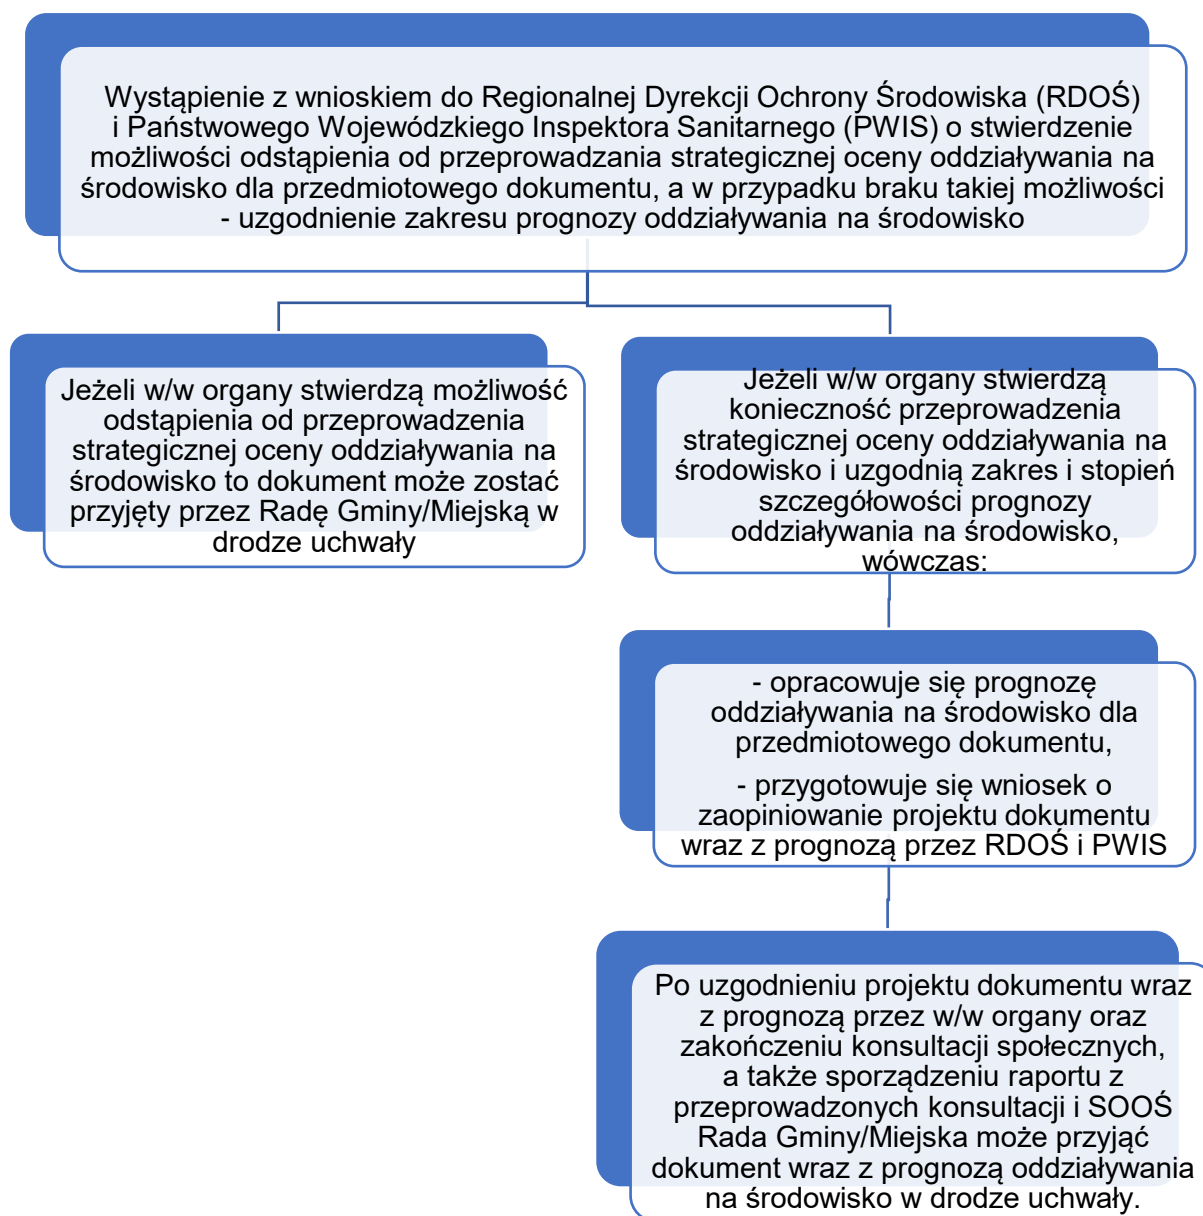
Wystąpienie z wnioskiem do Regionalnej Dyrekcji Ochrony Środowiska (RDOŚ) i Państwowego Wojewódzkiego Inspektora Sanitarnego (PWIS) o stwierdzenie możliwości odstąpienia od przeprowadzania strategicznej oceny oddziaływania na środowisko dla przedmiotowego dokumentu, a w przypadku braku takiej możliwości - uzgodnienie zakresu prognozy oddziaływania na środowisko

Jeżeli w/w organy stwierdzą możliwość odstąpienia od przeprowadzenia strategicznej oceny oddziaływania na środowisko to dokument może zostać przyjęty przez Radę Gminy/Miejską w drodze uchwały

Jeżeli w/w organy stwierdzą konieczność przeprowadzenia strategicznej oceny oddziaływania na środowisko i uzgodnią zakres i stopień szczegółowości prognozy oddziaływania na środowisko, wówczas:

- opracowuje się prognozę oddziaływania na środowisko dla przedmiotowego dokumentu,

- przygotowuje się wniosek o zaopiniowanie projektu dokumentu wraz z prognozą przez RDOŚ i PWIS

Po uzgodnieniu projektu dokumentu wraz z prognozą przez w/w organy oraz zakończeniu konsultacji społecznych, a także sporządzeniu raportu z przeprowadzonych konsultacji i SOOŚ Rada Gminy/Miejska może przyjąć dokument wraz z prognozą oddziaływania na środowisko w drodze uchwały.